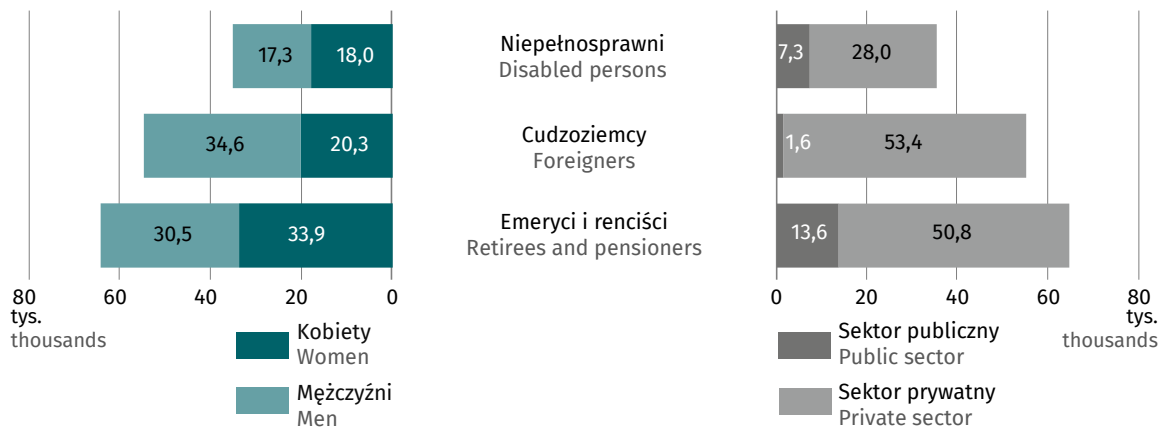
17,3
18,0
Niepełnosprawni
Disabled persons
7,3
28,0

34,6
20,3
Cudzoziemcy
Foreigners
1,6
53,4

30,5
33,9
Emeryci i renciści
Retirees and pensioners
13,6
50,8

80
60
40
20
0
tys.
thousands

0
20
40
60
80
tys.
thousands

Kobiety
Women
Mężczyźni
Men

Sektor publiczny
Public sector
Sektor prywatny
Private sector